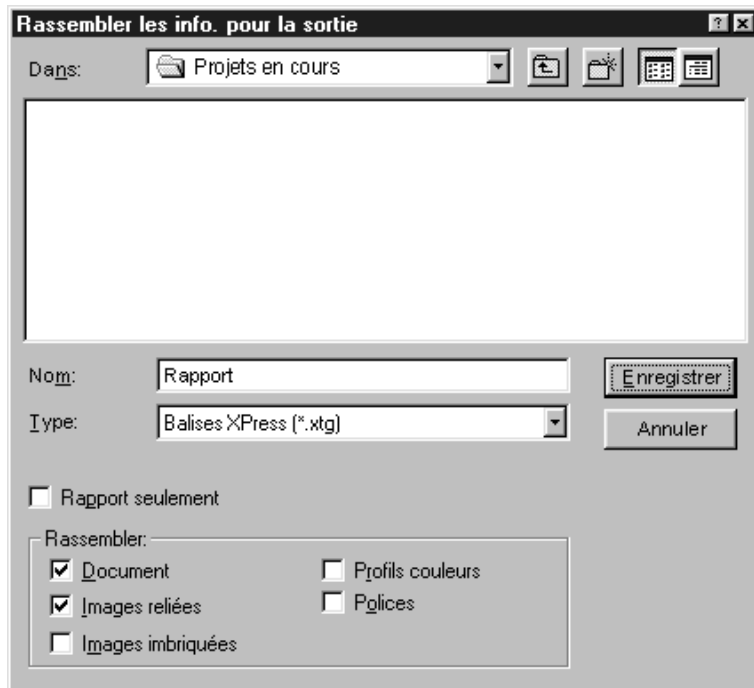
Rassembler les info. pour la sortie

? ×

Dans: Projets en cours

Nom: Rapport

Type: Balises XPress (*.xtg)

Enregistrer

Annuler

Rapport seulement

Rassembler:

Document

Images reliées

Images imbriquées

Profils couleurs

Polices